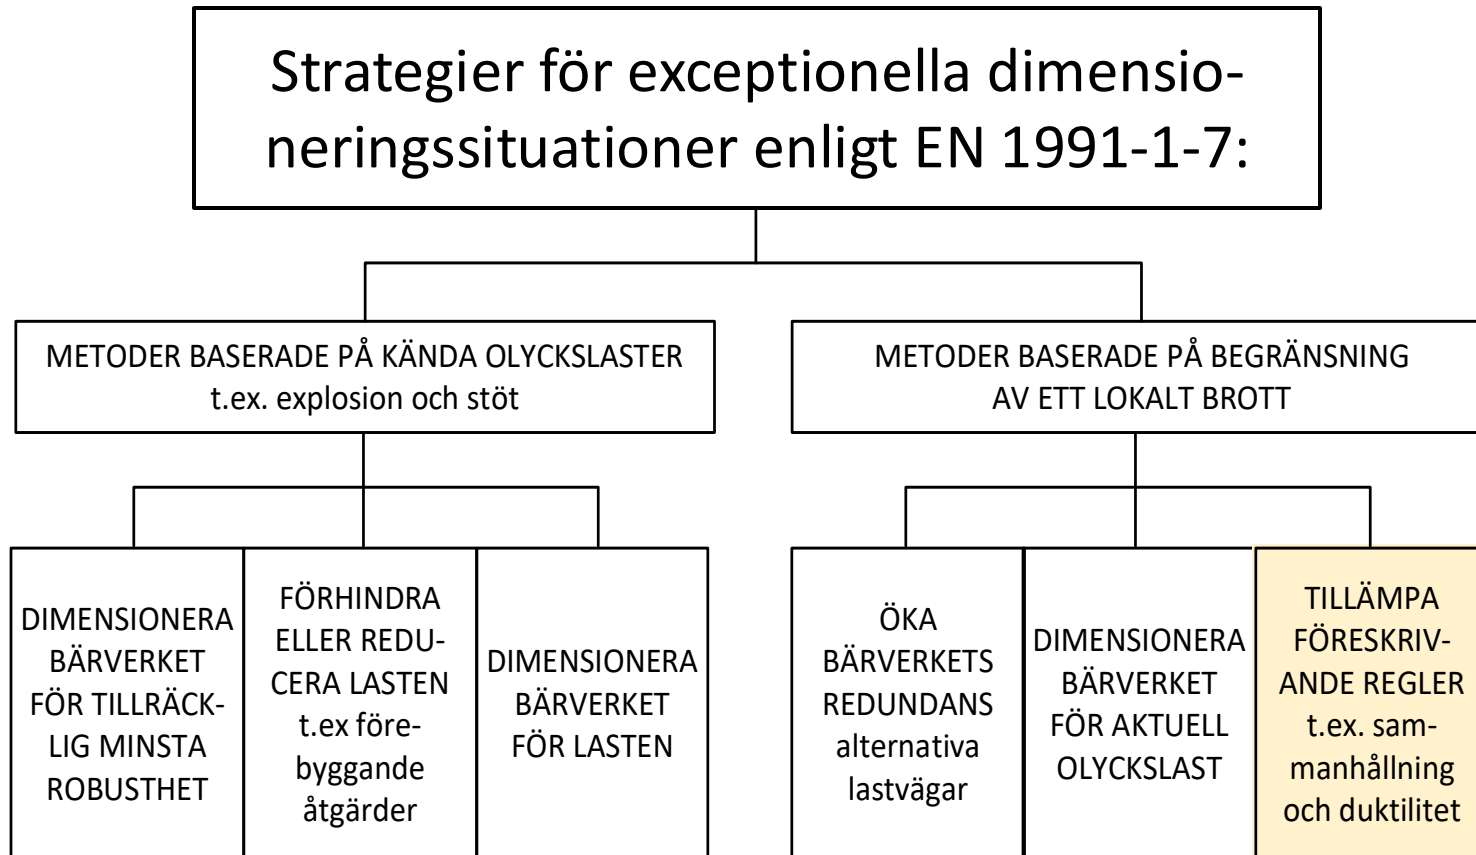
Strategier för exceptionella dimensioneringssituationer enligt EN 1991-1-7:

METODER BASERADE PÅ KÄNDA OLYCKSLASTER t.ex. explosion och stöt

METODER BASERADE PÅ BEGRÄNSNING AV ETT LOKALT BROTT

DIMENSIONERA BÄRVERKET FÖR TILLRÄCKLIG MINSTA ROBUSTHET

FÖRHINDRA ELLER REDUCERA LASTEN t.ex förebyggande åtgärder

DIMENSIONERA BÄRVERKET FÖR LASTEN

ÖKA BÄRVERKETS REDUNDANS alternativa lastvägar

DIMENSIONERA BÄRVERKET FÖR AKTUELL OLYCKSLAST

TILLÄMPA FÖRESKRIVANDE REGLER t.ex. sammanhållning och duktilitet